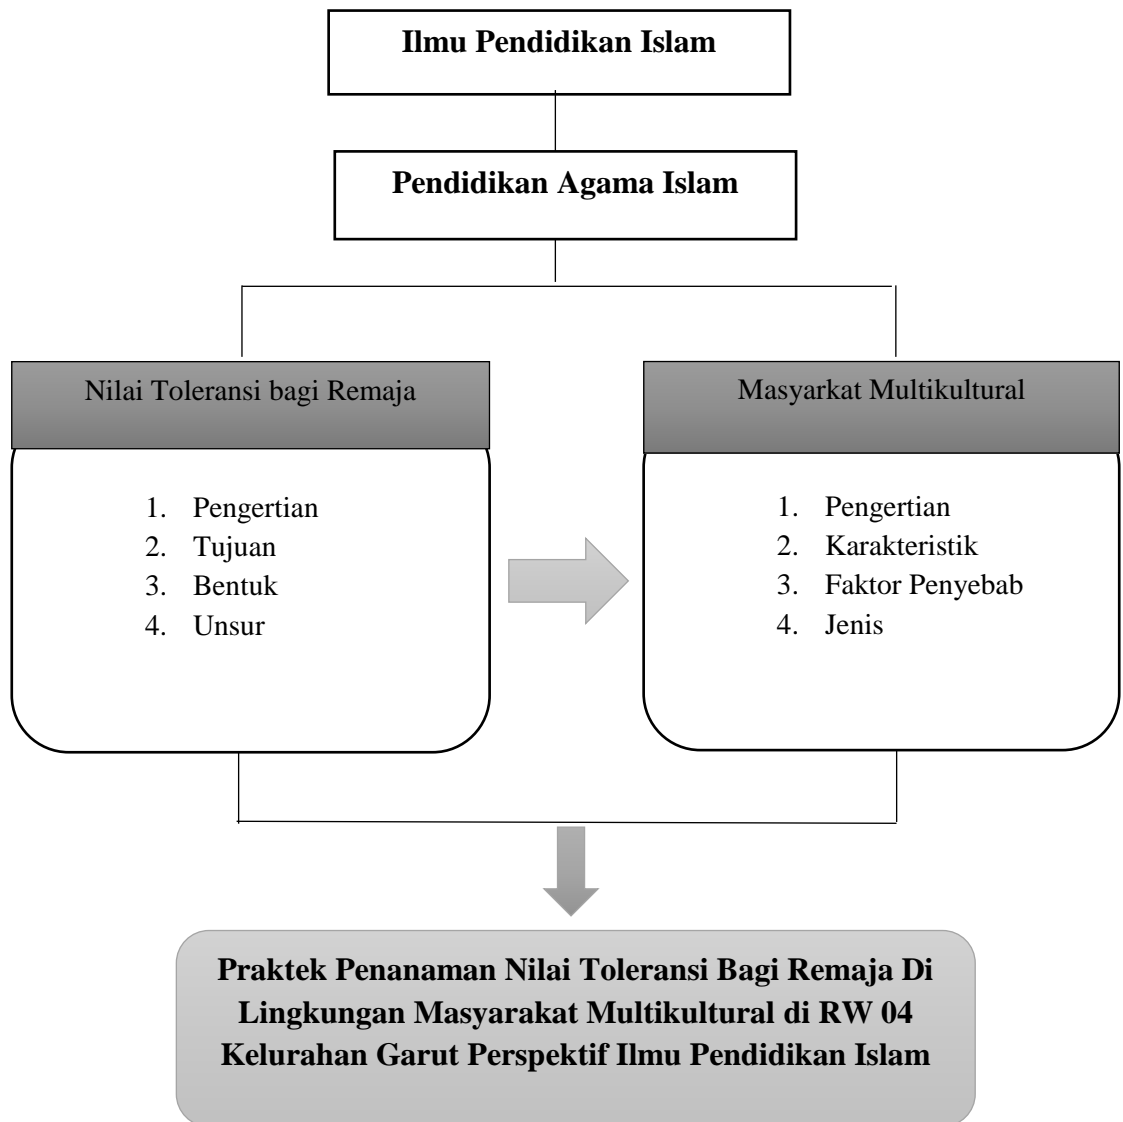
Ilmu Pendidikan Islam

Pendidikan Agama Islam

Nilai Toleransi bagi Remaja

1. Pengertian
2. Tujuan
3. Bentuk
4. Unsur

Masyarkat Multikultural

1. Pengertian
2. Karakteristik
3. Faktor Penyebab
4. Jenis

Praktek Penanaman Nilai Toleransi Bagi Remaja Di Lingkungan Masyarakat Multikultural di RW 04 Kelurahan Garut Perspektif Ilmu Pendidikan Islam